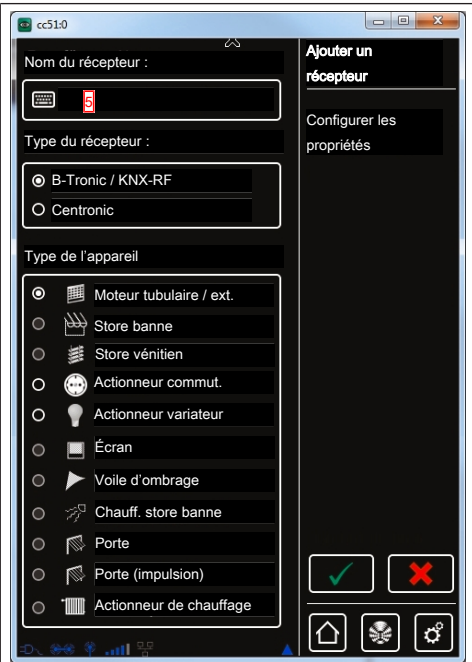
cc51:0

Nom du récepteur :

5

Type du récepteur :

B-Tronic / KNX-RF

Centronic

Type de l'appareil

Moteur tubulaire / ext.

Store banne

Store vénitien

Actionneur commut.

Actionneur variateur

Écran

Voile d'ombrage

Chauff. store banne

Porte

Porte (impulsion)

Actionneur de chauffage

Ajouter un récepteur

Configurer les propriétés